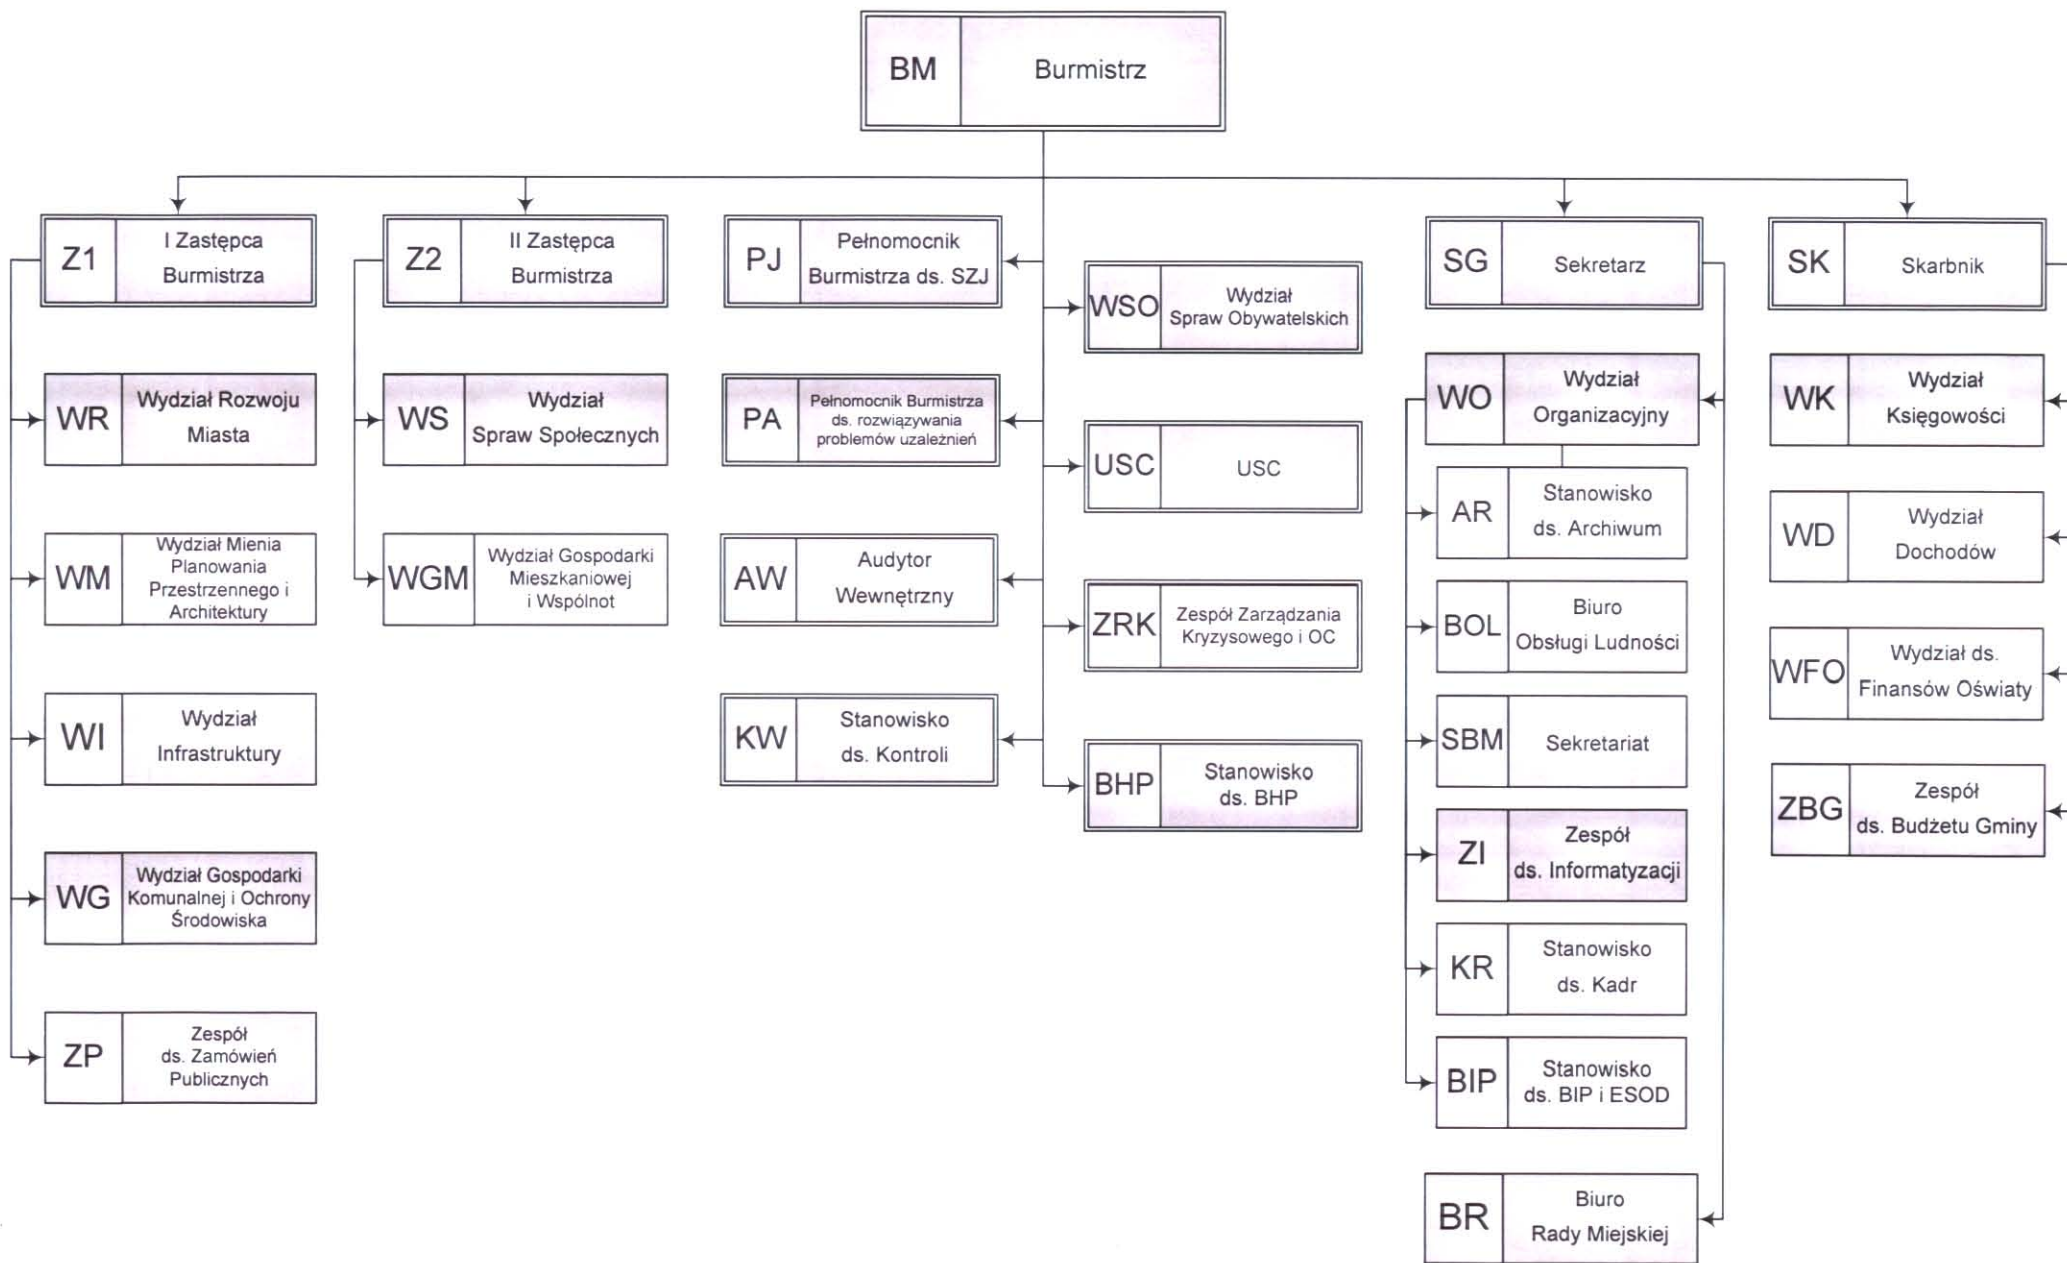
BM Burmistrz

Z1 I Zastępca Burmistrza

WR Wydział Rozwoju Miasta

WM Wydział Mienia Planowania Przestrzennego i Architektury

WI Wydział Infrastruktury

WG Wydział Gospodarki Komunalnej i Ochrony Środowiska

ZP Zespół ds. Zamówień Publicznych

Z2 II Zastępca Burmistrza

WS Wydział Spraw Społecznych

WGM Wydział Gospodarki Mieszkaniowej i Wspólnot

PJ Pełnomocnik Burmistrza ds. SZJ

PA Pełnomocnik Burmistrza ds. rozwiązywania problemów uzależnień

AW Audytor Wewnętrzny

KW Stanowisko ds. Kontroli

WSO Wydział Spraw Obywatelskich

USC USC

ZRK Zespół Zarządzania Kryzysowego i OC

BHP Stanowisko ds. BHP

SG Sekretarz

WO Wydział Organizacyjny

AR Stanowisko ds. Archiwum

BOL Biuro Obsługi Ludności

SBM Sekretariat

ZI Zespół ds. Informatyzacji

KR Stanowisko ds. Kadr

BIP Stanowisko ds. BIP i ESOD

BR Biuro Rady Miejskiej

SK Skarbnik

WK Wydział Księgowości

WD Wydział Dochodów

WFO Wydział ds. Finansów Oświaty

ZBG Zespół ds. Budżetu Gminy